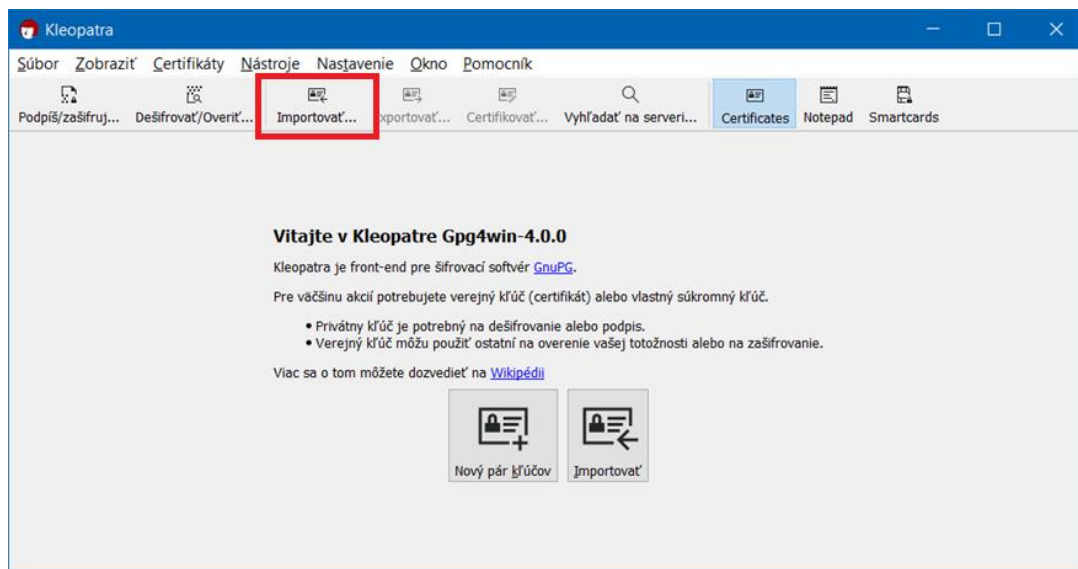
Kleopatra

Súbor Zobraziť Certifikáty Nástroje Nastavenie Okno Pomocník

Podpíš/zašifruj... Dešifrovať/Overiť... Importovať... Exportovať... Certifikovať... Vyhľadať na serveri... Certificates Notepad Smartcards

Vitajte v Kleopatre Gpg4win-4.0.0

Kleopatra je front-end pre šifrovací softvér GnuPG.

Pre väčšinu akcií potrebujete verejný kľúč (certifikát) alebo vlastný súkromný kľúč.

• Privátny kľúč je potrebný na dešifrovanie alebo podpis.
• Verejný kľúč môžu použiť ostatní na overenie vašej totožnosti alebo na zašifrovanie.

Viac sa o tom môžete dozvedieť na Wikipédii

Nový pár kľúčov

Importovať